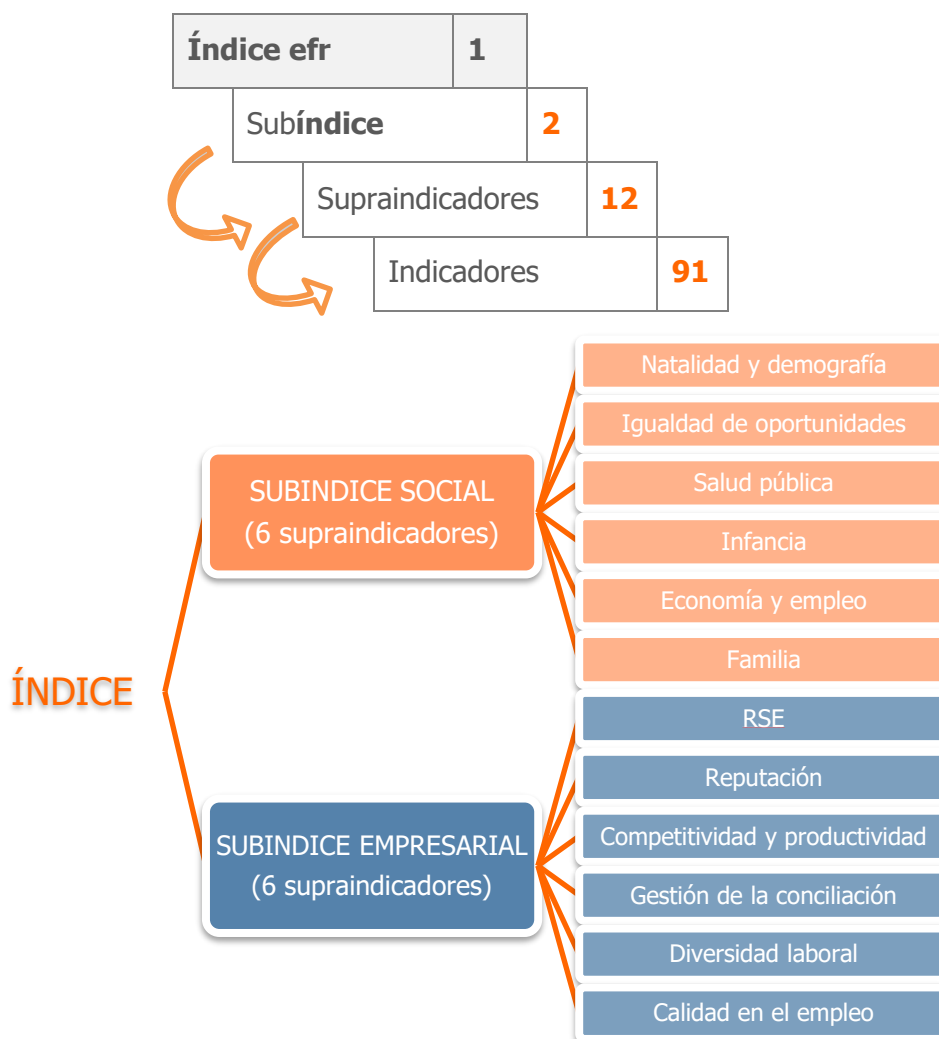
| Índice efr | 1 |
|---|---|
| Subíndice | 2 |
| Supraindicadores | 12 |
| Indicadores | 91 |

ÍNDICE

SUBINDICE SOCIAL (6 supraindicadores)

Natalidad y demografía

Igualdad de oportunidades

Salud pública

Infancia

Economía y empleo

Familia

SUBINDICE EMPRESARIAL (6 supraindicadores)

RSE

Reputación

Competitividad y productividad

Gestión de la conciliación

Diversidad laboral

Calidad en el empleo